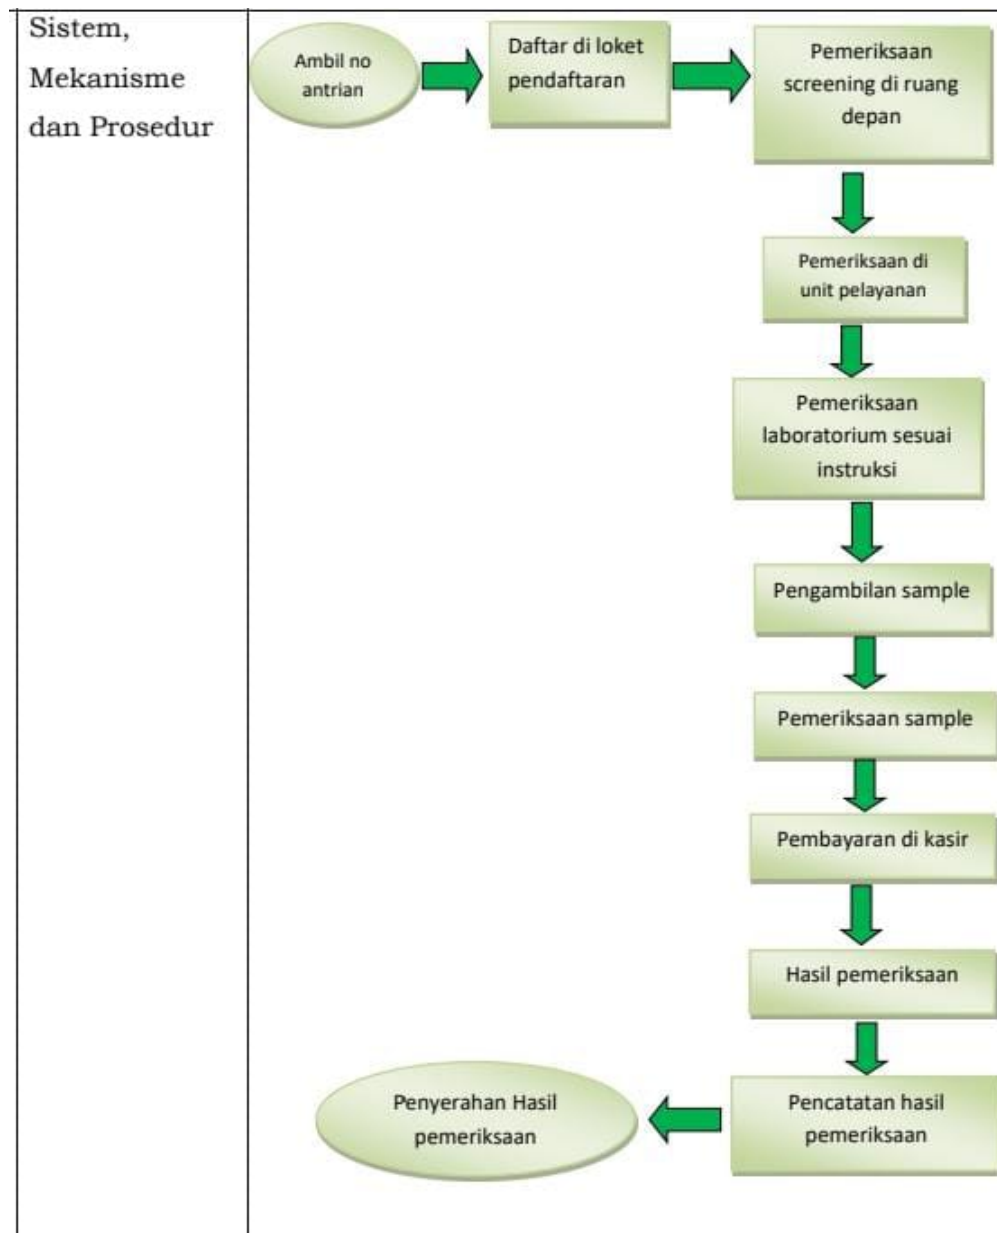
Sistem, Mekanisme dan Prosedur

Ambil no antrian

Daftar di loket pendaftaran

Pemeriksaan screening di ruang depan

Pemeriksaan di unit pelayanan

Pemeriksaan laboratorium sesuai instruksi

Pengambilan sample

Pemeriksaan sample

Pembayaran di kasir

Hasil pemeriksaan

Pencatatan hasil pemeriksaan

Penyerahan Hasil pemeriksaan